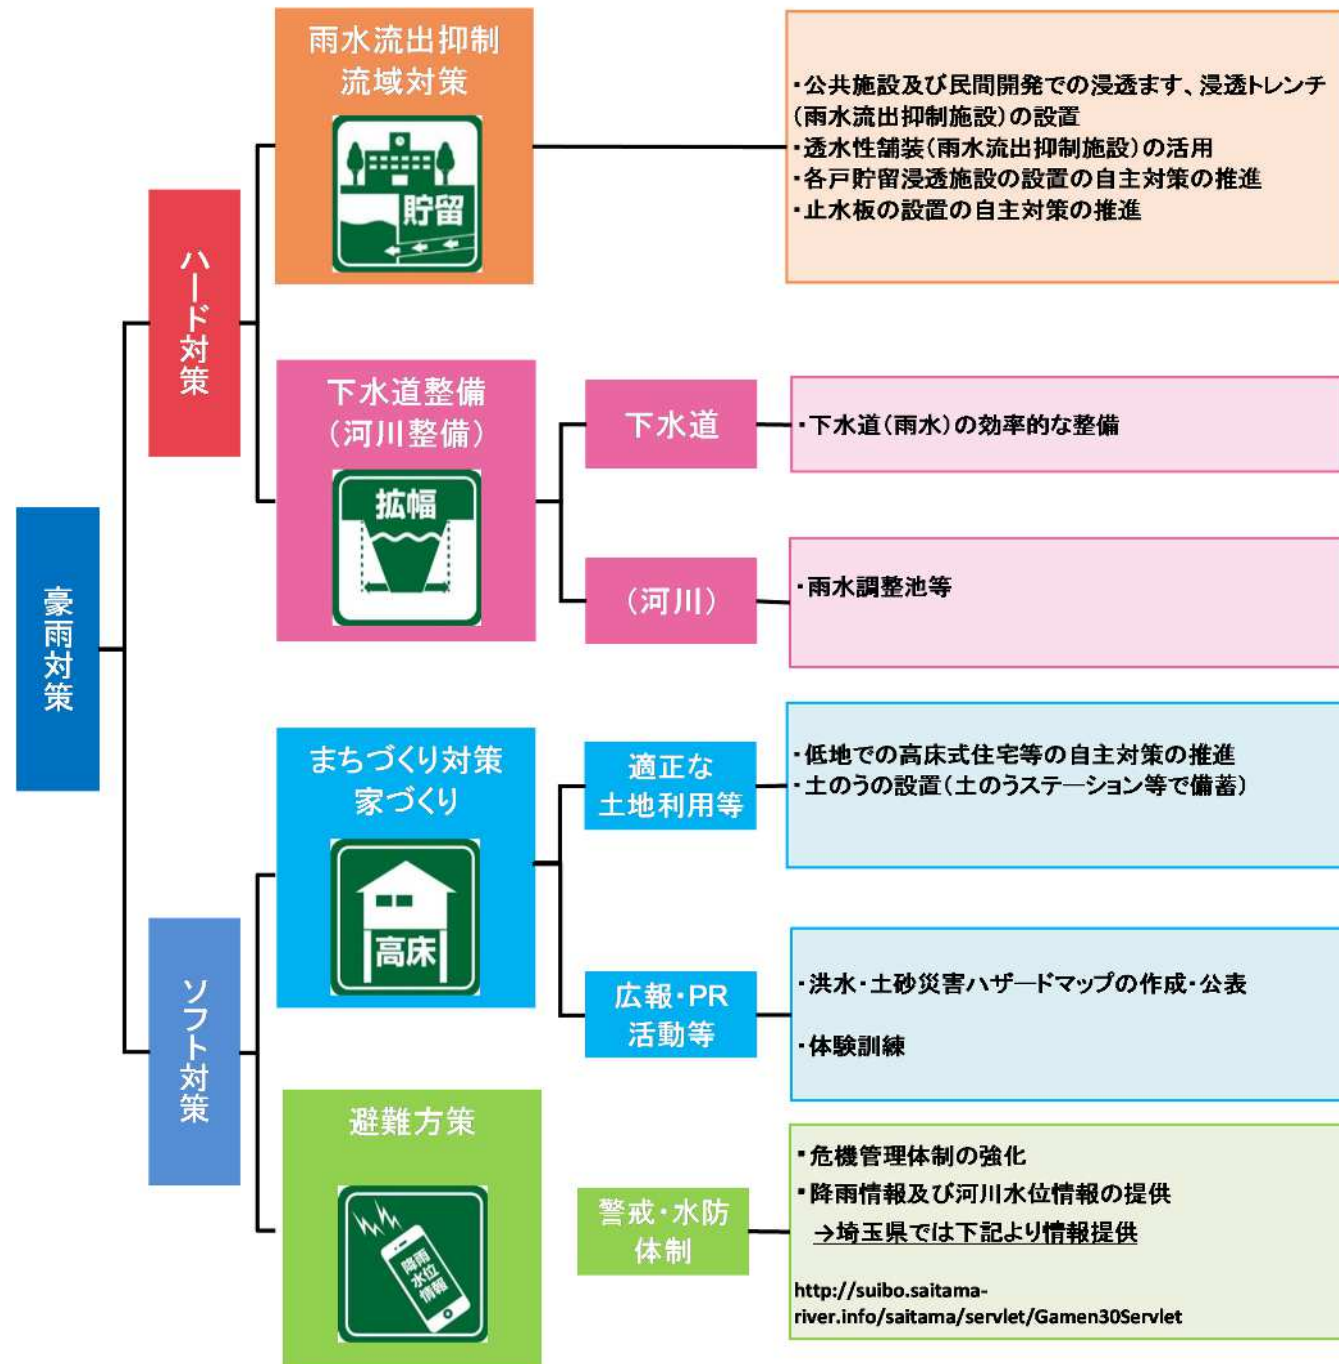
豪雨対策

ハード対策

雨水流出抑制
流域対策

貯留

・公共施設及び民間開発での浸透ます、浸透トレンチ（雨水流出抑制施設）の設置
・透水性舗装（雨水流出抑制施設）の活用
・各戸貯留浸透施設の設置の自主対策の推進
・止水板の設置の自主対策の推進

下水道整備
（河川整備）

拡幅

下水道

・下水道（雨水）の効率的な整備

（河川）

・雨水調整池等

ソフト対策

まちづくり対策
家づくり

高床

適正な
土地利用等

・低地での高床式住宅等の自主対策の推進
・土のうの設置（土のうステーション等で備蓄）

広報・PR
活動等

・洪水・土砂災害ハザードマップの作成・公表

・体験訓練

避難方策

降雨
水位
情報

警戒・水防
体制

・危機管理体制の強化
・降雨情報及び河川水位情報の提供
→埼玉県では下記より情報提供

http://suibo.saitama-river.info/saitama/servlet/Gamen30Servlet